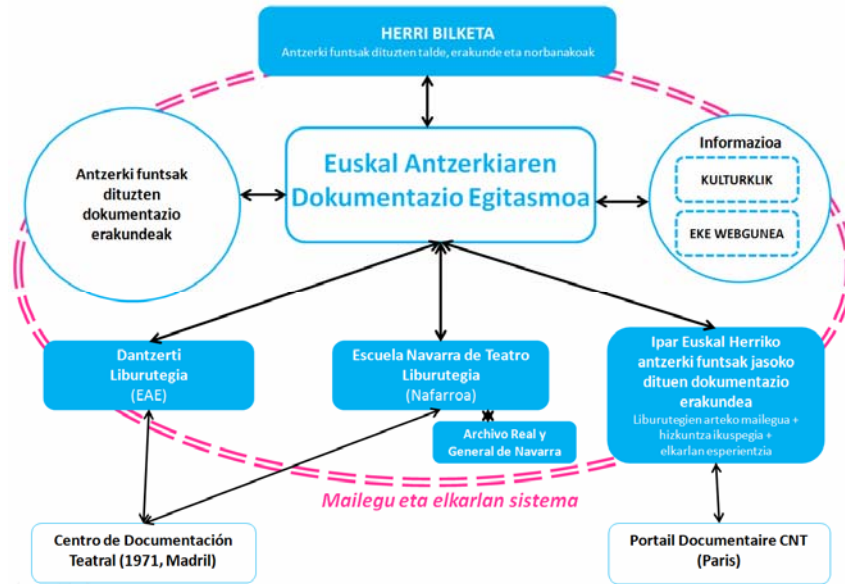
HERRI BILKETA
Antzerki funtsak dituzten talde, erakunde eta norbanakoak

Antzerki funtsak dituzten dokumentazio erakundeak

Euskal Antzerkiaren Dokumentazio Egitasmoa

Informazioa
KULTURKLIK
EKE WEBGUNEA

Dantzerti Liburutegia (EAE)

Escuela Navarra de Teatro Liburutegia (Nafarroa)

Archivo Real y General de Navarra

Ipar Euskal Herriko antzerki funtsak jasoko dituen dokumentazio erakundea
Liburutegien arteko mailegua + hizkuntza ikuspegia + elkarlan esperientzia

Mailegu eta elkarlan sistema

Centro de Documentación Teatral (1971, Madril)

Portail Documentaire CNT (Paris)